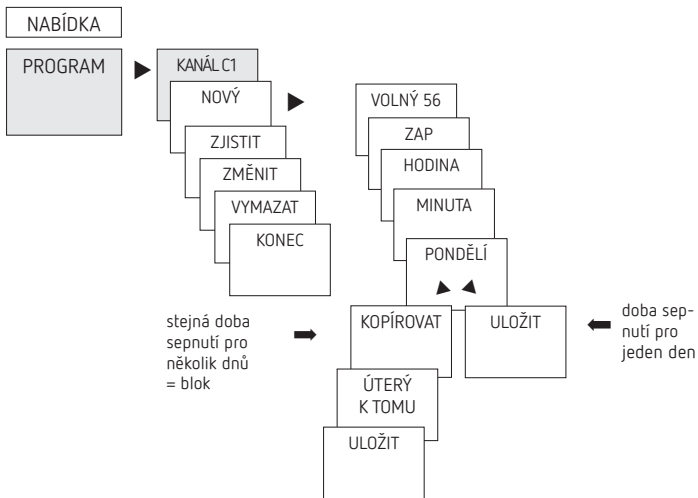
NABÍDKA

PROGRAM

KANÁL C1

NOVÝ

ZJISTIT

ZMĚNIT

VYMAZAT

KONEC

VOLNÝ 56

ZAP

HODINA

MINUTA

PONDĚLÍ

stejná doba sepnutí pro několik dnů = blok

KOPÍROVAT

ULOŽIT

doba sepnutí pro jeden den

ÚTERÝ K TOMU

ULOŽIT